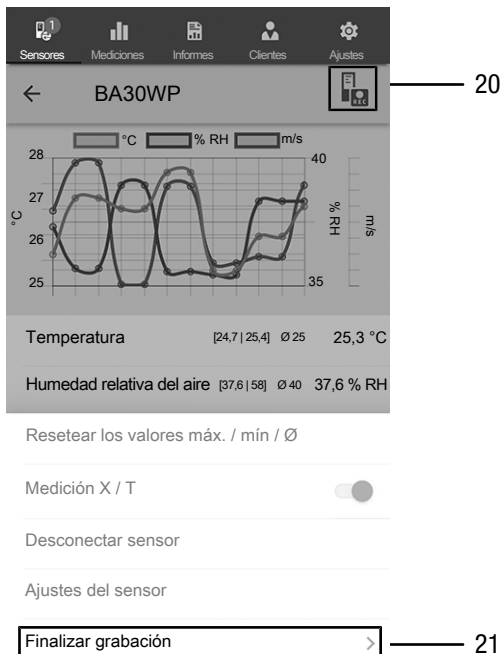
1
Sensores Mediciones Informes Clientes Ajustes

← BA30WP

20

°C % RH m/s

28
27
26
25
°C
40
35
% RH
m/s

Temperatura [24,7 | 25,4] Ø 25 25,3 °C

Humedad relativa del aire [37,6 | 58] Ø 40 37,6 % RH

Resetear los valores máx. / mín / Ø

Medición X / T

Desconectar sensor

Ajustes del sensor

Finalizar grabación >

21